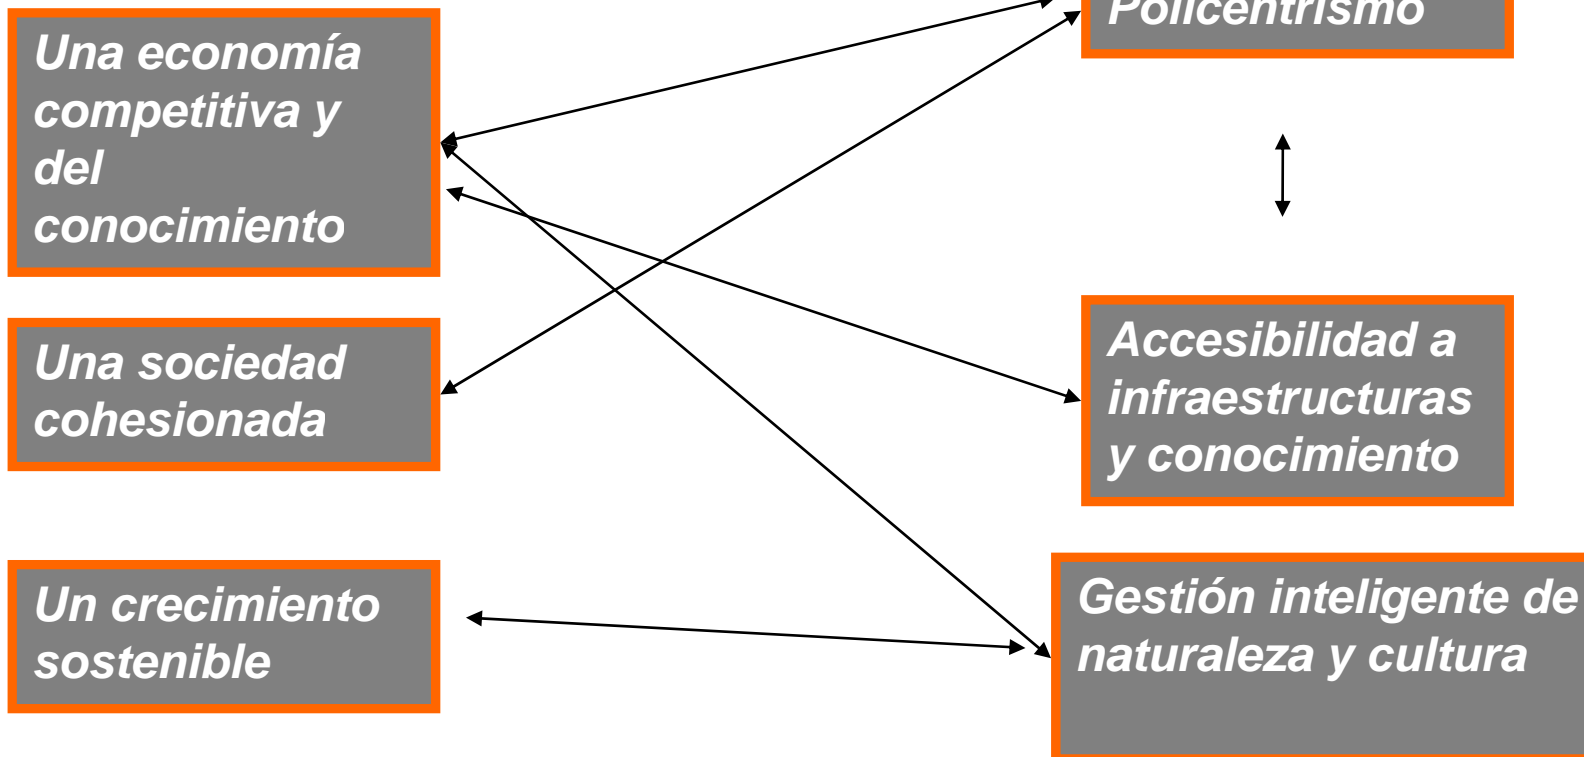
Una economía competitiva y del conocimiento

Policentrismo

Una sociedad cohesionada

Accesibilidad a infraestructuras y conocimiento

Un crecimiento sostenible

Gestión inteligente de naturaleza y cultura